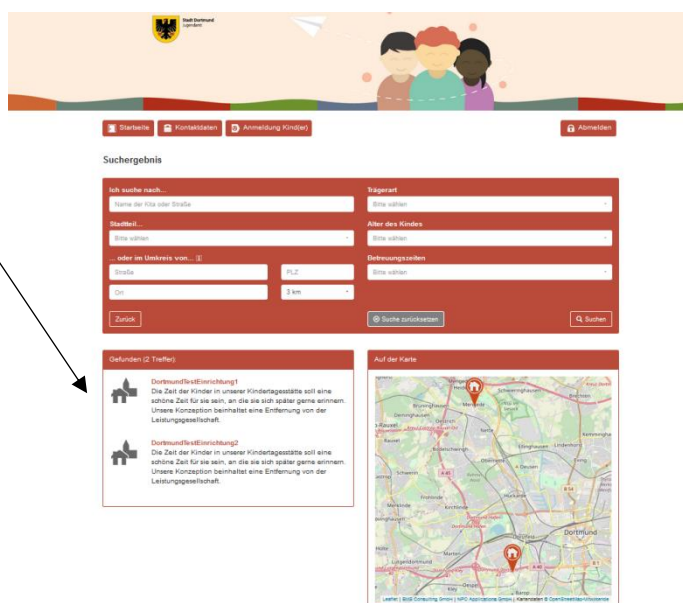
Stadt Dortmund
Jugendamt

Startseite
Kontaktdaten
Anmeldung Kind(er)
Abmelden

Suchergebnis

Ich suche nach...
Name der Kita oder Straße
Trägerart
Bitte wählen
Stadtteil...
Bitte wählen
Alter des Kindes
Bitte wählen
... oder im Umkreis von...
Straße
PLZ
Betreuungszeiten
Bitte wählen
Ort
3 km
Zurück
Suche zurücksetzen
Suchen

Gefunden (2 Treffer)

DortmundTestEinrichtung1
Die Zeit der Kinder in unserer Kindertagesstätte soll eine schöne Zeit für sie sein, an die sie sich später gerne erinnern. Unsere Konzeption beinhaltet eine Entfernung von der Leistungsgesellschaft.

DortmundTestEinrichtung2
Die Zeit der Kinder in unserer Kindertagesstätte soll eine schöne Zeit für sie sein, an die sie sich später gerne erinnern. Unsere Konzeption beinhaltet eine Entfernung von der Leistungsgesellschaft.

Auf der Karte

Dortmund

Leaflet | BbS Consulting GmbH | NPO Applications GmbH | Kartendaten © OpenStreetMap-Mitwirkende